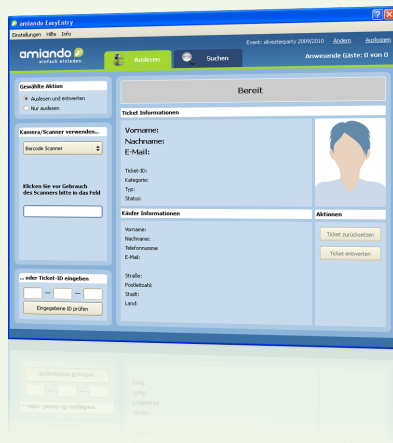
amiando EasyEntry

Einstellungen Hilfe Info

amiando
einfach einladen

Auslesen Suchen

Event: silvesterparty 2009/2010 Ändern Ausloggen

Anwesende Gäste: 0 von 0

Gewählte Aktion

Auslesen und entwerten

Nur auslesen

Kamera/Scanner verwenden...

Barcode Scanner

Klicken Sie vor Gebrauch des Scanners bitte in das Feld

... oder Ticket-ID eingeben

Eingegebene ID prüfen

Bereit

Ticket Informationen

Vorname:
Nachname:
E-Mail:

Ticket-ID:
Kategorie:
Typ:
Status:

Käufer Informationen

Vorname:
Nachname:
Telefonnumme
E-Mail:

Straße:
Postleitzahl:
Stadt:
Land:

Aktionen

Ticket zurücksetzen

Ticket entwerten